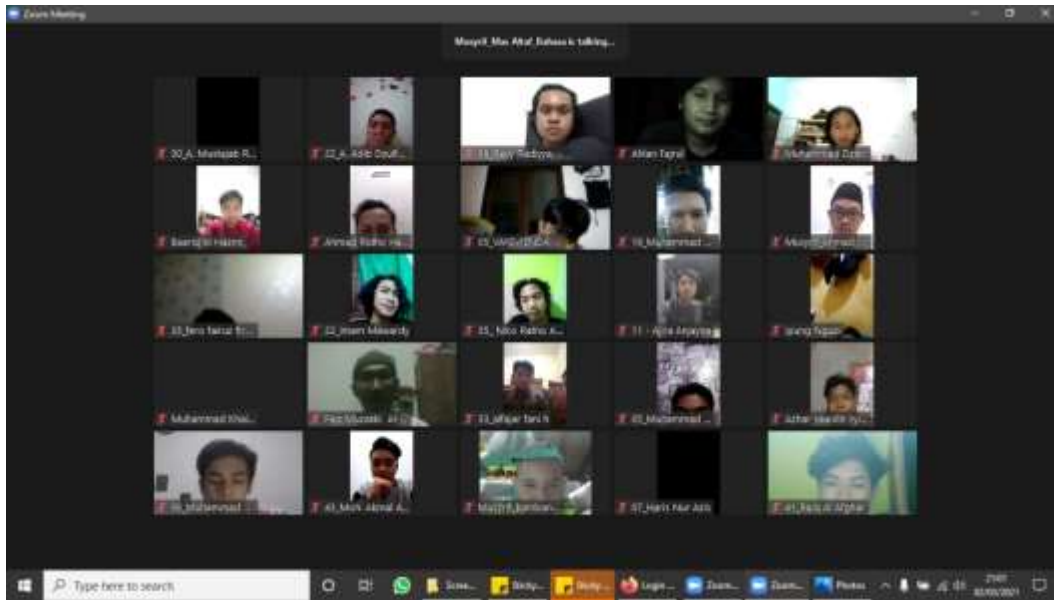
Zoom Meeting

Musyrif_Mas Afraf_Bahasa is talking...

30_A. Murtajab R...
32_A. Adib Daufi...
33_Bayu Tirdoyo...
Alfan Fajrul
Muhammad Dzaki...

Baariq'in Hasmi...
Ahmad Rafhu Ha...
05_WAQAR...
10_Muhammad...
Musyrif_Ahmad...

33_Ibnu Faisal Fi...
22_Imam Mikvardy
35_Nico Ratho A...
11 - Azra Anjaya...
Ipang Fajar...

Muhammad Khai...
Faiz Muzakki...
33_afiqar fani h
05_Muhammad...
Azhar Izaadi...

06_Muhammad...
43_Moh Akmal A...
Musyrif_Ilmiah...
07_Haris Nur Adli
41_Rafiu A Afghar

Type here to search
Scree...
Dicky...
Dicky...
Login...
Zoom...
Zoom...
Photos
21:07
02/03/2021